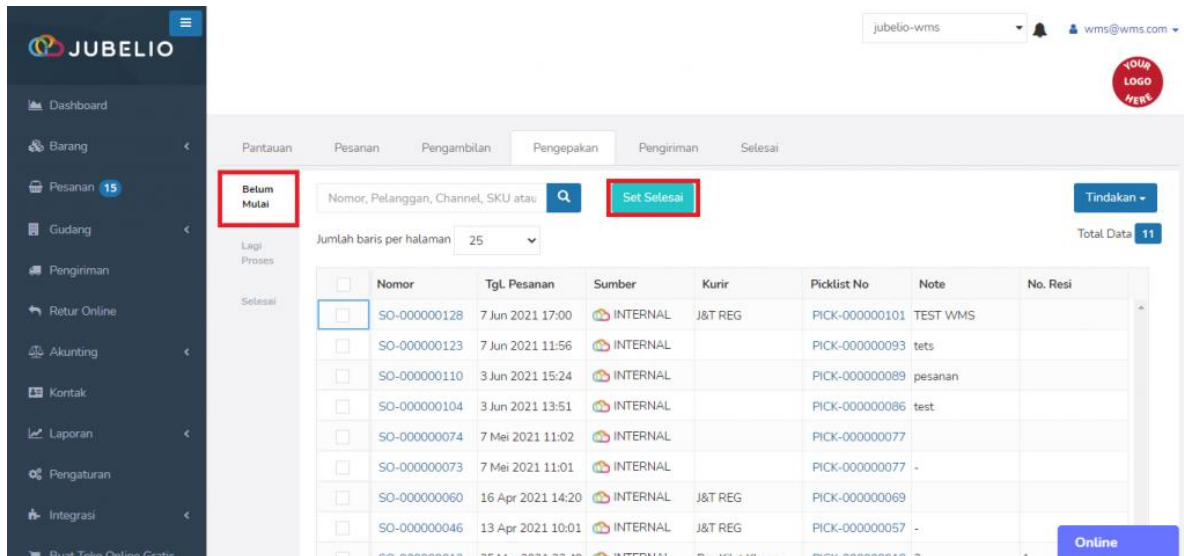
JUBELIO

jubelio-wms

wms@wms.com

YOUR LOGO HERE

Dashboard
Barang
Pesanan 15
Gudang
Pengiriman
Retur Online
Akunting
Kontak
Laporan
Pengaturan
Integrasi
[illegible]

Pantauan Pesanan Pengambilan Pengepakan Pengiriman Selesai

Belum Mulai
Lagi Proses
Selesai

Nomor, Pelanggan, Channel, SKU atau

Set Selesai

Tindakan

Jumlah baris per halaman 25

Total Data 11

| | Nomor | Tgl. Pesanan | Sumber | Kurir | Picklist No | Note | No. Resi |
|---|---|---|---|---|---|---|---|
| | SO-000000128 | 7 Jun 2021 17:00 | INTERNAL | J&T REG | PICK-000000101 | TEST WMS | |
| | SO-000000123 | 7 Jun 2021 11:56 | INTERNAL | | PICK-000000093 | tets | |
| | SO-000000110 | 3 Jun 2021 15:24 | INTERNAL | | PICK-000000089 | pesanan | |
| | SO-000000104 | 3 Jun 2021 13:51 | INTERNAL | | PICK-000000086 | test | |
| | SO-000000074 | 7 Mei 2021 11:02 | INTERNAL | | PICK-000000077 | | |
| | SO-000000073 | 7 Mei 2021 11:01 | INTERNAL | | PICK-000000077 | - | |
| | SO-000000060 | 16 Apr 2021 14:20 | INTERNAL | J&T REG | PICK-000000069 | | |
| | SO-000000046 | 13 Apr 2021 10:01 | INTERNAL | J&T REG | PICK-000000057 | - | |
| | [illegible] | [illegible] | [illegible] | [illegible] | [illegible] | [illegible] | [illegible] |

Online